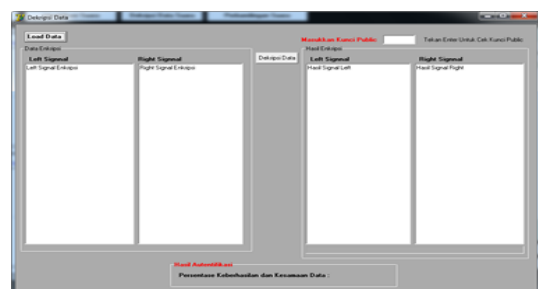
Dekripsi Data

Load Data

Masukkan Kunci Public : Tekan Enter Untuk Cek Kunci Public

Data Enkripsi

Left Signal

Right Signal

Left Signal Enkripsi

Right Signal Enkripsi

Dekripsi Data

Hasil Enkripsi

Left Signal

Right Signal

Hasil Signal Left

Hasil Signal Right

Hasil Autentifikasi

Persentase Keberhasilan dan Kesamaan Data :